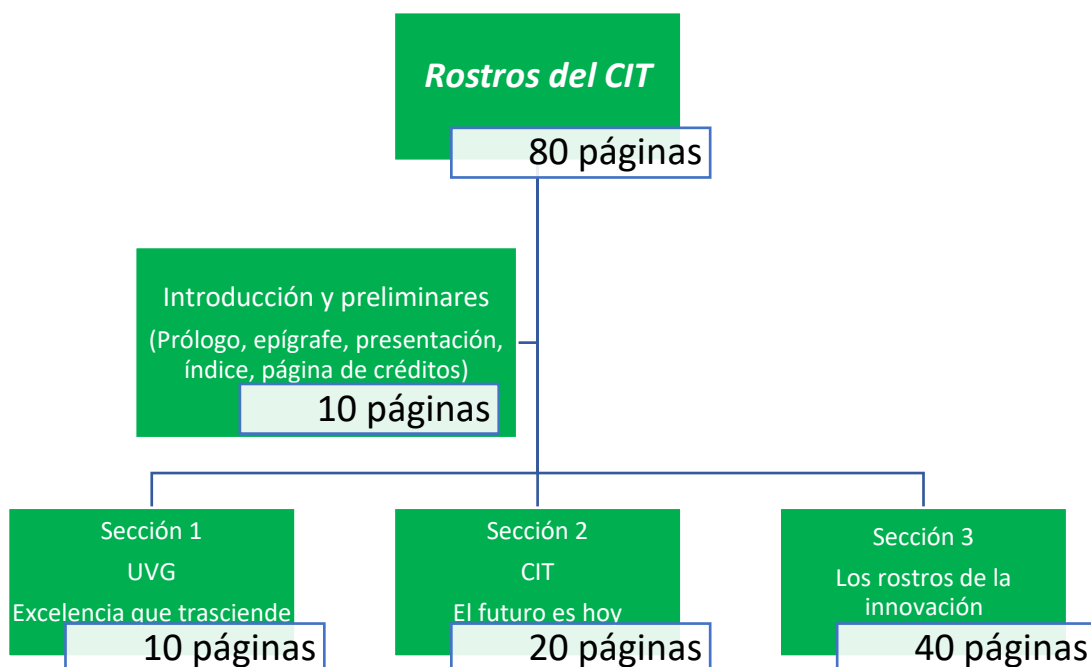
Rostros del CIT

80 páginas

Introducción y preliminares

(Prólogo, epígrafe, presentación, índice, página de créditos)

10 páginas

Sección 1

UVG

Excelencia que trasciende

10 páginas

Sección 2

CIT

El futuro es hoy

20 páginas

Sección 3

Los rostros de la innovación

40 páginas